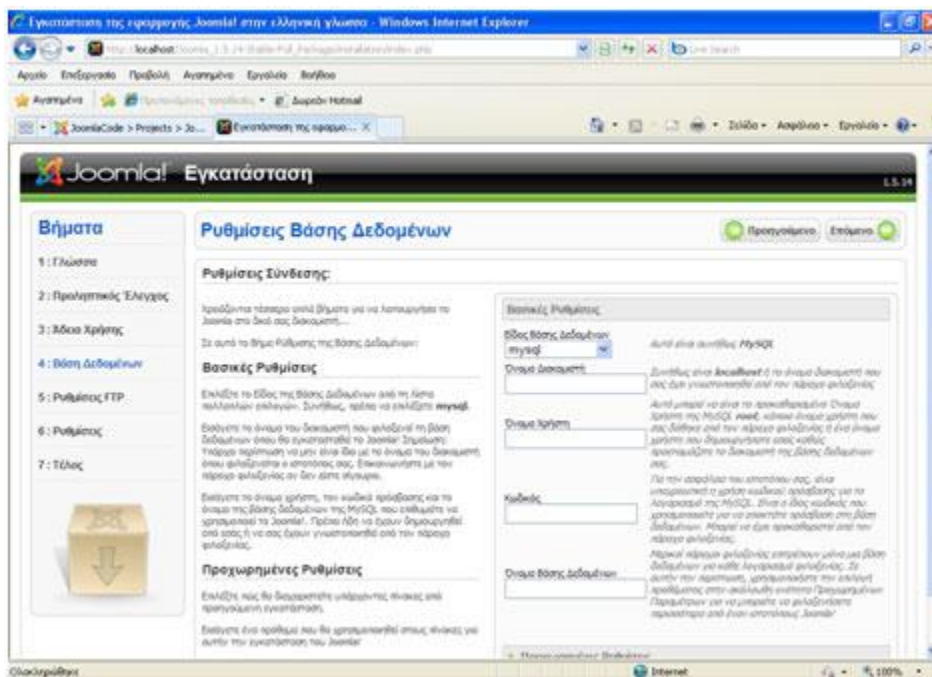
Εγκατάσταση της εφαρμογής Joomla! στην ελληνική γλώσσα - Windows Internet Explorer

http://localhost/joomla_1.5.14-Stable-Full_Package/installation/index.php

Live Search

Αρχείο Επεξεργασία Προβολή Αγαπημένα Εργαλεία Βοήθεια

Αγαπημένα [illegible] Δωρεάν Hotmail

JoomlaCode > Projects > Jo... Εγκατάσταση της εφαρμο... Σελίδα Ασφάλεια Εργαλεία

Joomla! Εγκατάσταση 1.5.14

Βήματα

1 : Γλώσσα

2 : Προληπτικός Έλεγχος

3 : Άδεια Χρήσης

4 : Βάση Δεδομένων

5 : Ρυθμίσεις FTP

6 : Ρυθμίσεις

7 : Τέλος

Ρυθμίσεις Βάσης Δεδομένων

Προηγούμενο Επόμενο

Ρυθμίσεις Σύνδεσης:

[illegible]

Σε αυτό το Βήμα Ρύθμισης της Βάσης Δεδομένων:

Βασικές Ρυθμίσεις

Επιλέξτε το Είδος της Βάσης Δεδομένων από τη λίστα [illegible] mysql.

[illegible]

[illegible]

Προχωρημένες Ρυθμίσεις

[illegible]

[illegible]

Βασικές Ρυθμίσεις

Είδος Βάσης Δεδομένων
mysql

Αυτό είναι συνήθως MySQL

Όνομα Διακομιστή

Συνήθως είναι localhost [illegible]

Όνομα Χρήστη

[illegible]

Κωδικός

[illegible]

Όνομα Βάσης Δεδομένων

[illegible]

Ολοκληρώθηκε

Internet

100%